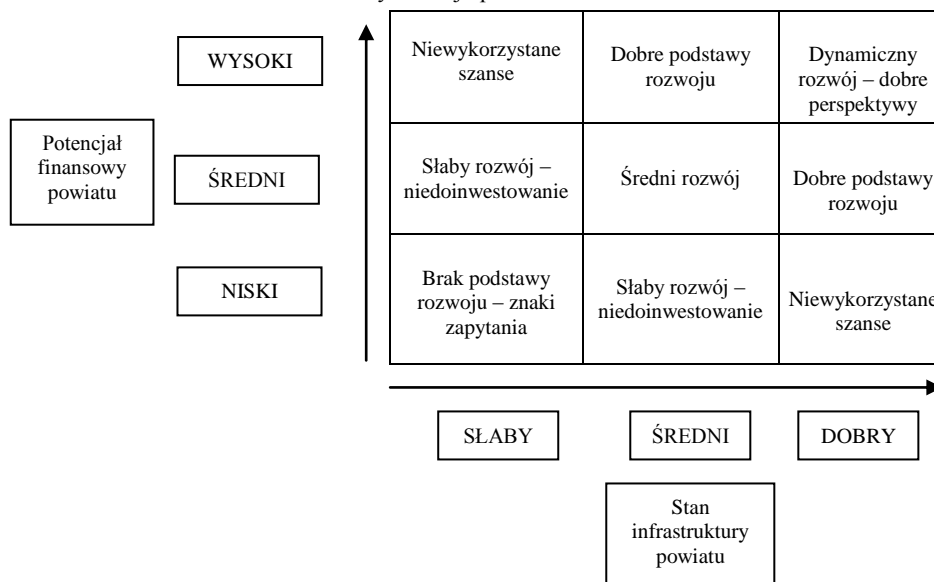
Potencjał finansowy powiatu

WYSOKI

ŚREDNI

NISKI

| Niewykorzystane szanse | Dobre podstawy rozwoju | Dynamiczny rozwój – dobre perspektywy |
|---|---|---|
| Słaby rozwój – niedoinwestowanie | Średni rozwój | Dobre podstawy rozwoju |
| Brak podstawy rozwoju – znaki zapytania | Słaby rozwój – niedoinwestowanie | Niewykorzystane szanse |

SŁABY

ŚREDNI

DOBRY

Stan infrastruktury powiatu